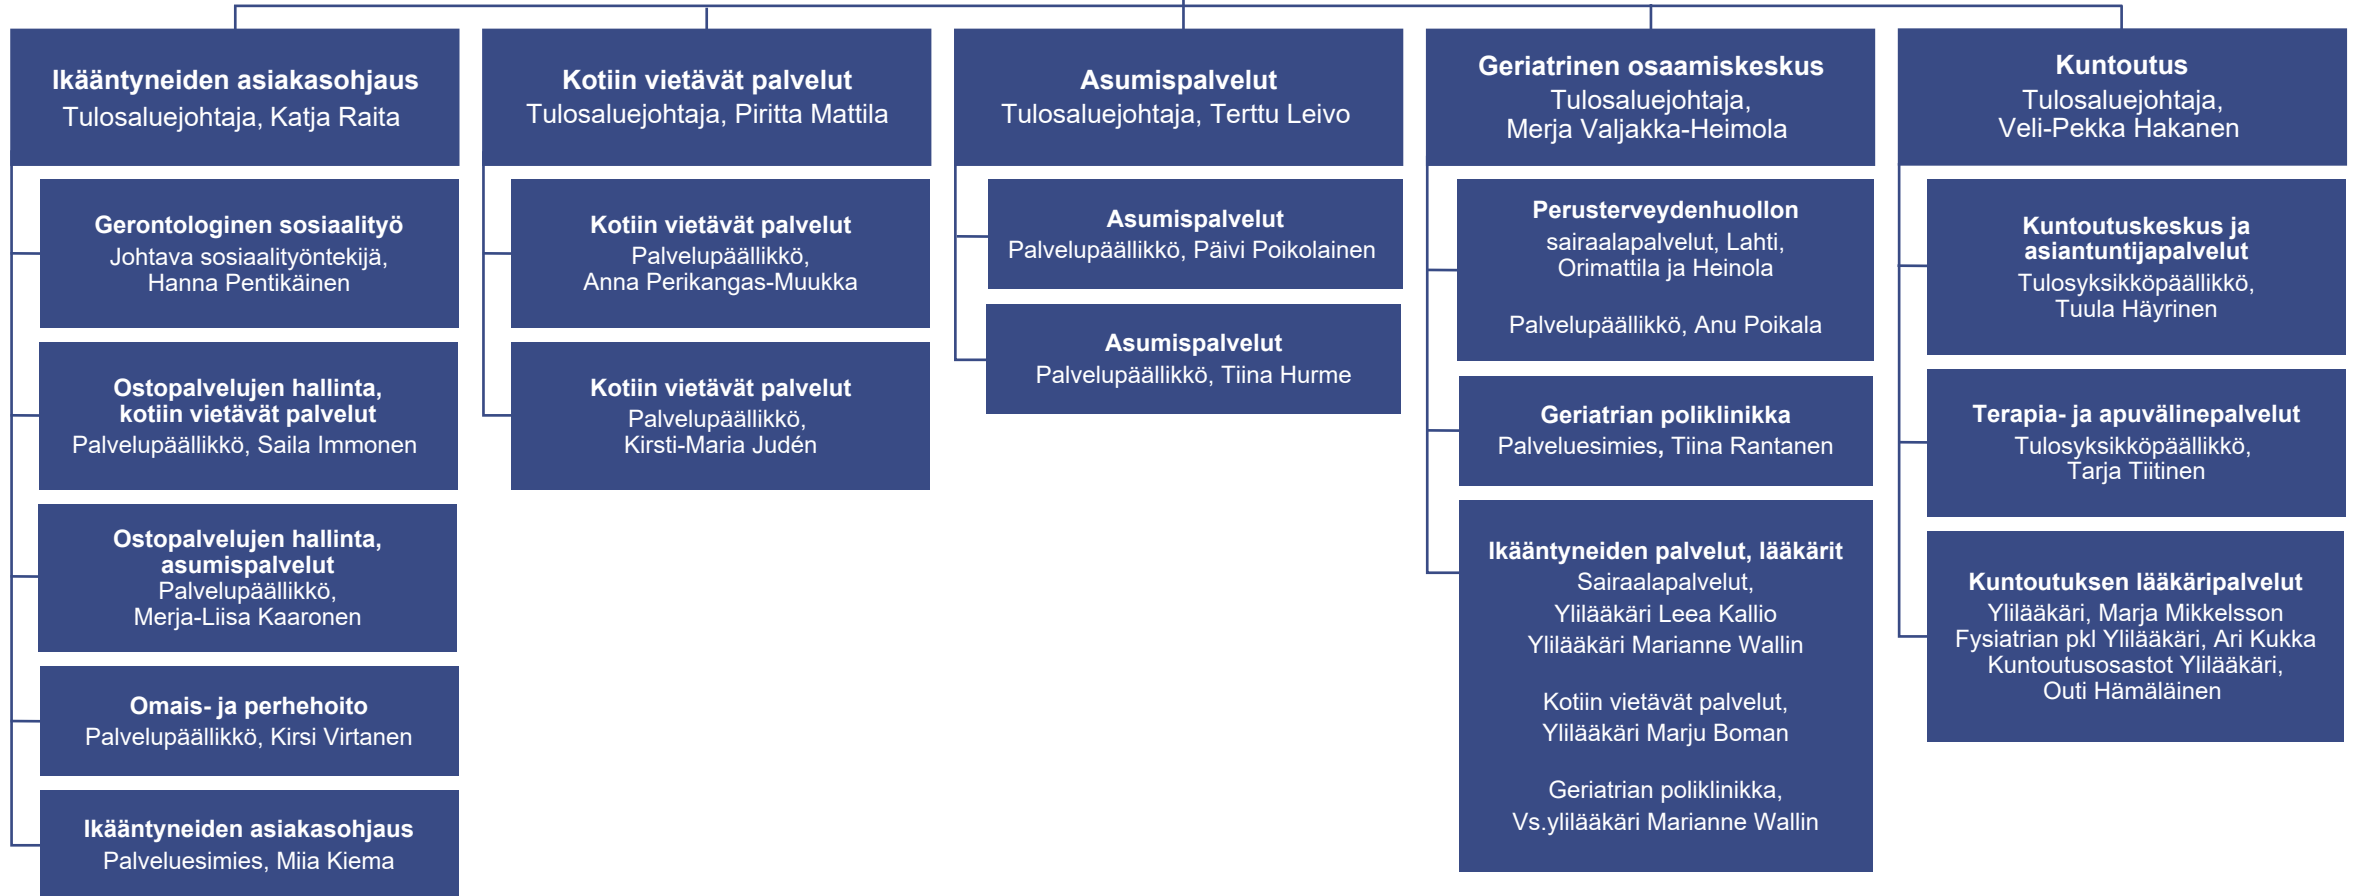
Ikääntyneiden asiakasohjaus
Tulosaluejohtaja, Katja Raita

Gerontologinen sosiaalityö
Johtava sosiaalityöntekijä, Hanna Pentikäinen

Ostopalvelujen hallinta, kotiin vietävät palvelut
Palvelupäällikkö, Saila Immonen

Ostopalvelujen hallinta, asumispalvelut
Palvelupäällikkö, Merja-Liisa Kaaronen

Omais- ja perhehoito
Palvelupäällikkö, Kirsi Virtanen

Ikääntyneiden asiakasohjaus
Palveluesimies, Miia Kiema

Kotiin vietävät palvelut
Tulosaluejohtaja, Piritta Mattila

Kotiin vietävät palvelut
Palvelupäällikkö, Anna Perikangas-Muukka

Kotiin vietävät palvelut
Palvelupäällikkö, Kirsti-Maria Judén

Asumispalvelut
Tulosaluejohtaja, Terttu Leivo

Asumispalvelut
Palvelupäällikkö, Päivi Poikolainen

Asumispalvelut
Palvelupäällikkö, Tiina Hurme

Geriatrinen osaamiskeskus
Tulosaluejohtaja, Merja Valjakka-Heimola

Perusterveydenhuollon sairaalapalvelut, Lahti, Orimattila ja Heinola

Palvelupäällikkö, Anu Poikala

Geriatrian poliklinikka
Palveluesimies, Tiina Rantanen

Ikääntyneiden palvelut, lääkärit
Sairaalapalvelut,
Ylilääkäri Leea Kallio
Ylilääkäri Marianne Wallin

Kotiin vietävät palvelut,
Ylilääkäri Marju Boman

Geriatrian poliklinikka,
Vs.ylilääkäri Marianne Wallin

Kuntoutus
Tulosaluejohtaja, Veli-Pekka Hakanen

Kuntoutuskeskus ja asiantuntijapalvelut
Tulosyksikköpäällikkö, Tuula Häyrinen

Terapia- ja apuvälinepalvelut
Tulosyksikköpäällikkö, Tarja Tiitinen

Kuntoutuksen lääkäripalvelut
Ylilääkäri, Marja Mikkelsson
Fysiatrian pkl Ylilääkäri, Ari Kukka
Kuntoutusosastot Ylilääkäri, Outi Hämäläinen